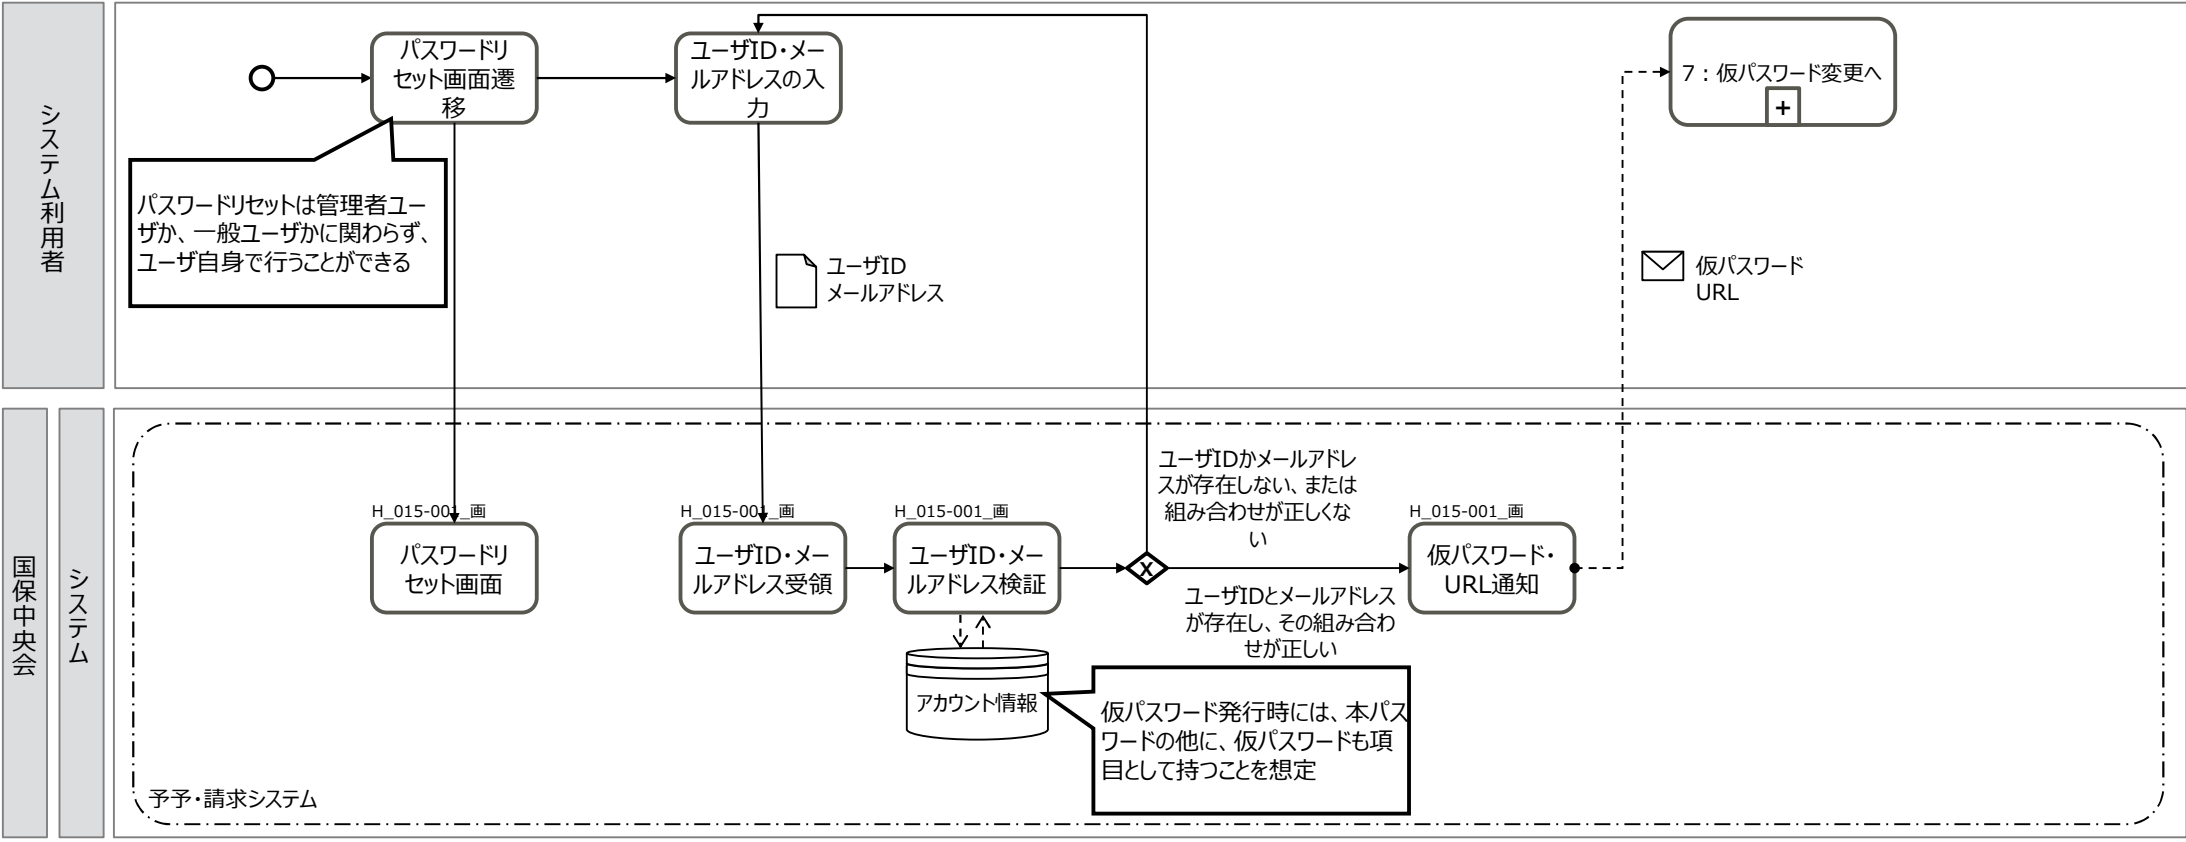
システム利用者

パスワードリセット画面遷移

ユーザID・メールアドレスの入力

7：仮パスワード変更へ

+

パスワードリセットは管理者ユーザか、一般ユーザかに関わらず、ユーザ自身で行うことができる

ユーザID
メールアドレス

仮パスワード
URL

国保中央会

システム

ユーザIDかメールアドレスが存在しない、または組み合わせが正しくない

H_015-001_画

パスワードリセット画面

H_015-001_画

ユーザID・メールアドレス受領

H_015-001_画

ユーザID・メールアドレス検証

X

H_015-001_画

仮パスワード・URL通知

ユーザIDとメールアドレスが存在し、その組み合わせが正しい

アカウント情報

仮パスワード発行時には、本パスワードの他に、仮パスワードも項目として持つことを想定

予予・請求システム